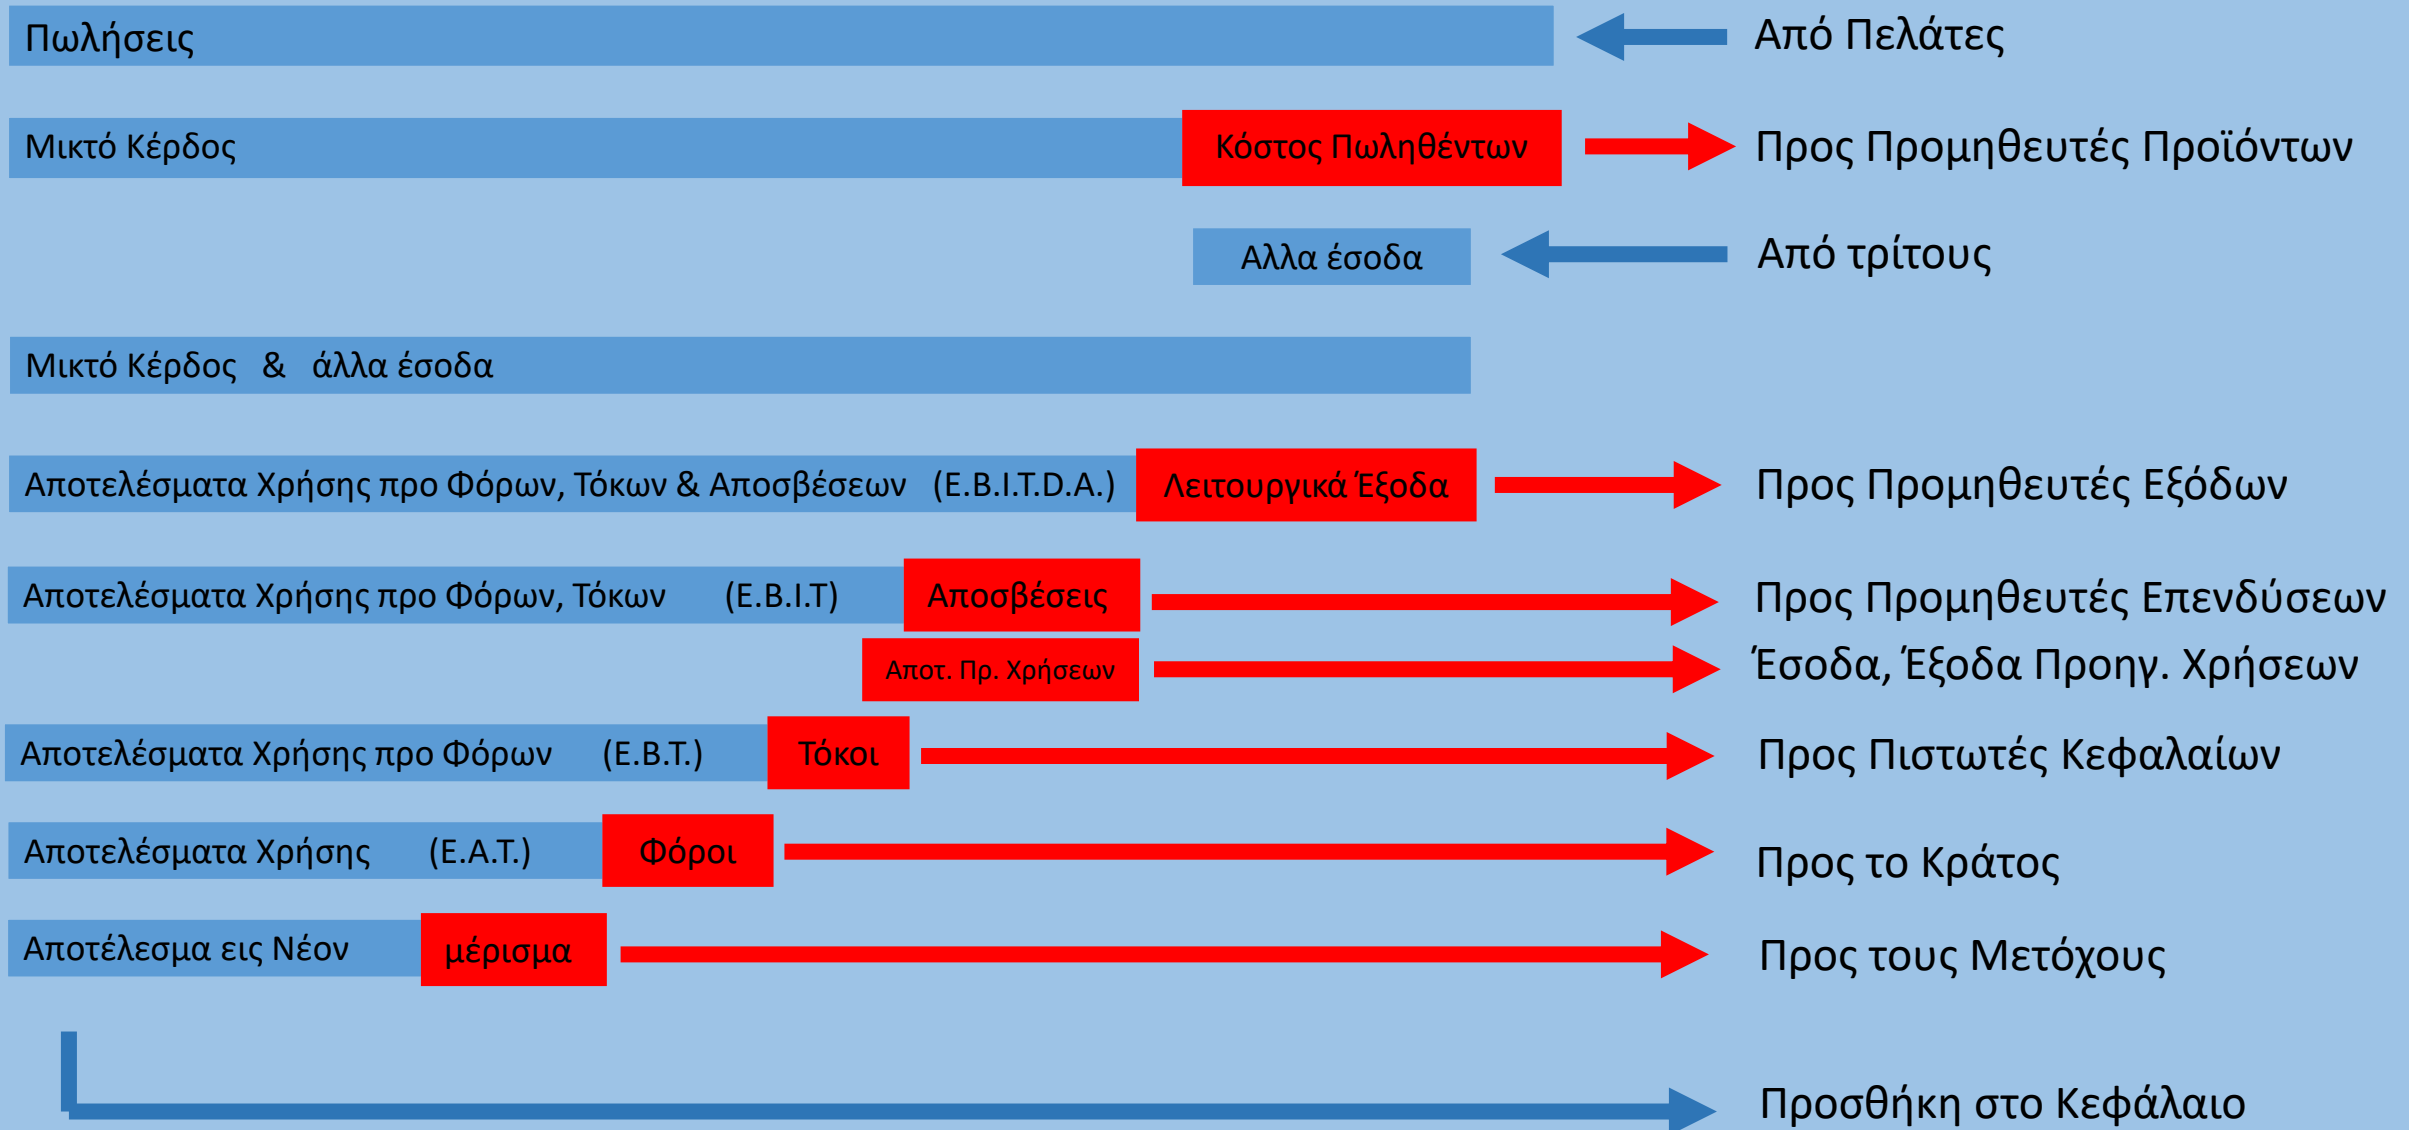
Πωλήσεις

Από Πελάτες

Μικτό Κέρδος

Κόστος Πωληθέντων

Προς Προμηθευτές Προϊόντων

Αλλα έσοδα

Από τρίτους

Μικτό Κέρδος & άλλα έσοδα

Αποτελέσματα Χρήσης προ Φόρων, Τόκων & Αποσβέσεων (E.B.I.T.D.A.)

Λειτουργικά Έξοδα

Προς Προμηθευτές Εξόδων

Αποτελέσματα Χρήσης προ Φόρων, Τόκων (E.B.I.T)

Αποσβέσεις

Προς Προμηθευτές Επενδύσεων

Αποτ. Πρ. Χρήσεων

Έσοδα, Έξοδα Προηγ. Χρήσεων

Αποτελέσματα Χρήσης προ Φόρων (E.B.T.)

Τόκοι

Προς Πιστωτές Κεφαλαίων

Αποτελέσματα Χρήσης (E.A.T.)

Φόροι

Προς το Κράτος

Αποτέλεσμα εις Νέον

μέρισμα

Προς τους Μετόχους

Προσθήκη στο Κεφάλαιο